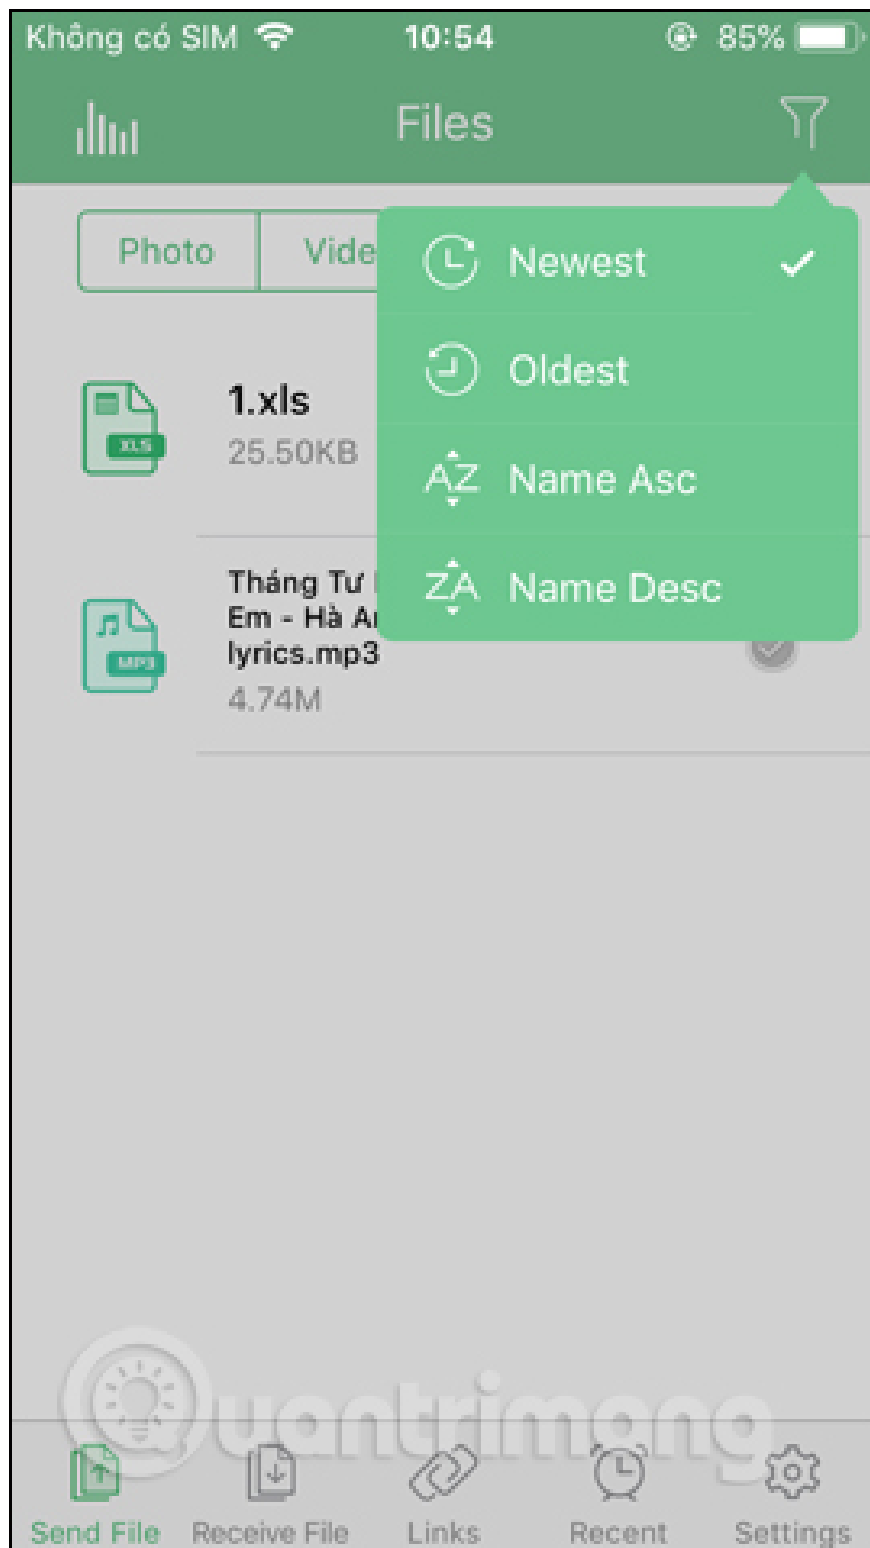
Không có SIM 10:54 85%

Files

Photo Vide

Newest

Oldest

AZ Name Asc

ZA Name Desc

XLS

1.xls
25.50KB

MP3

Tháng Tư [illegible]
Em - Hà A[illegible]
lyrics.mp3
4.74M

Quantrimang

Send File Receive File Links Recent Settings